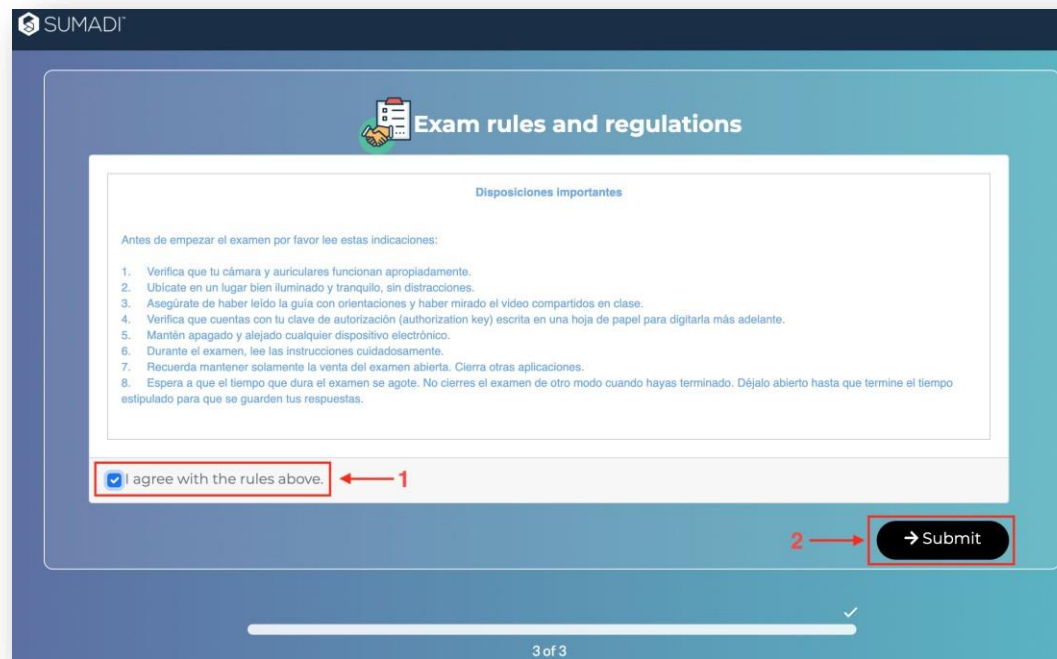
SUMADI

Exam rules and regulations

Disposiciones importantes

Antes de empezar el examen por favor lee estas indicaciones:

1. Verifica que tu cámara y auriculares funcionan apropiadamente.
2. Ubícate en un lugar bien iluminado y tranquilo, sin distracciones.
3. Asegúrate de haber leído la guía con orientaciones y haber mirado el video compartidos en clase.
4. Verifica que cuentas con tu clave de autorización (authorization key) escrita en una hoja de papel para digitarla más adelante.
5. Mantén apagado y alejado cualquier dispositivo electrónico.
6. Durante el examen, lee las instrucciones cuidadosamente.
7. Recuerda mantener solamente la venta del examen abierta. Cierra otras aplicaciones.
8. Espera a que el tiempo que dura el examen se agote. No cierres el examen de otro modo cuando hayas terminado. Déjalo abierto hasta que termine el tiempo estipulado para que se guarden tus respuestas.

I agree with the rules above. 1

2 → Submit

3 of 3